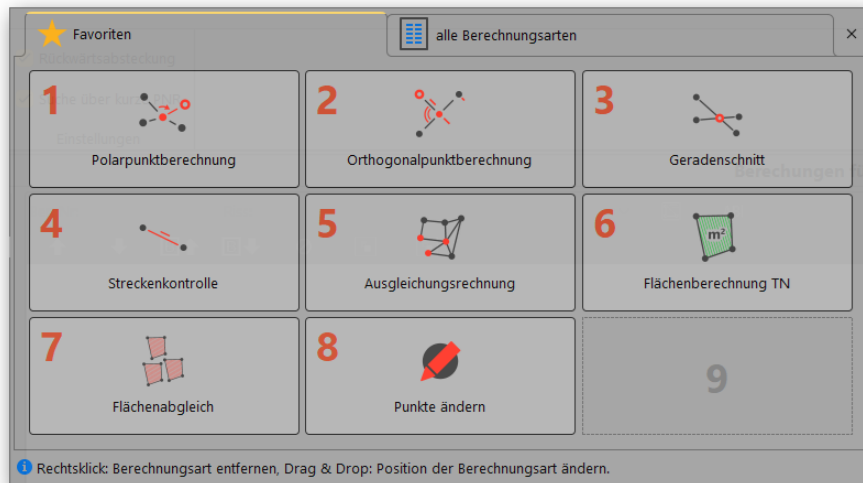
Favoriten

alle Berechnungsarten

×

1
Polarpunktberechnung

2
Orthogonalpunktberechnung

3
Geradenschnitt

4
Streckenkontrolle

5
Ausgleichungsrechnung

6
$m^2$
Flächenberechnung TN

7
Flächenabgleich

8
Punkte ändern

9

Rechtsklick: Berechnungsart entfernen, Drag & Drop: Position der Berechnungsart ändern.